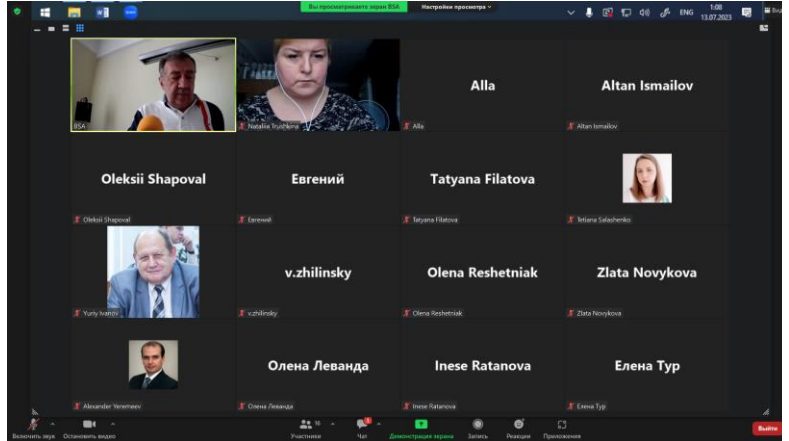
Вы просматриваете экран BSA
Настройки просмотра
ENG
1:08
13.07.2023

BSA
Nataliia Trushkina
Alla
Alla
Altan Ismailov
Altan Ismailov

Oleksii Shapoval
Oleksii Shapoval
Евгений
Евгений
Tatyana Filatova
Tatyana Filatova
Tetiana Salashenko

Yuriy Ivanov
v.zhilinsky
v.zhilinsky
Olena Reshetniak
Olena Reshetniak
Zlata Novykova
Zlata Novykova

Alexander Veremeev
Олена Леванда
Олена Леванда
Inese Ratanova
Inese Ratanova
Елена Тур
Елена Тур

Включить звук
Остановить видео
Участники
Чат
Демонстрация экрана
Запись
Реакции
Приложения
Выйти